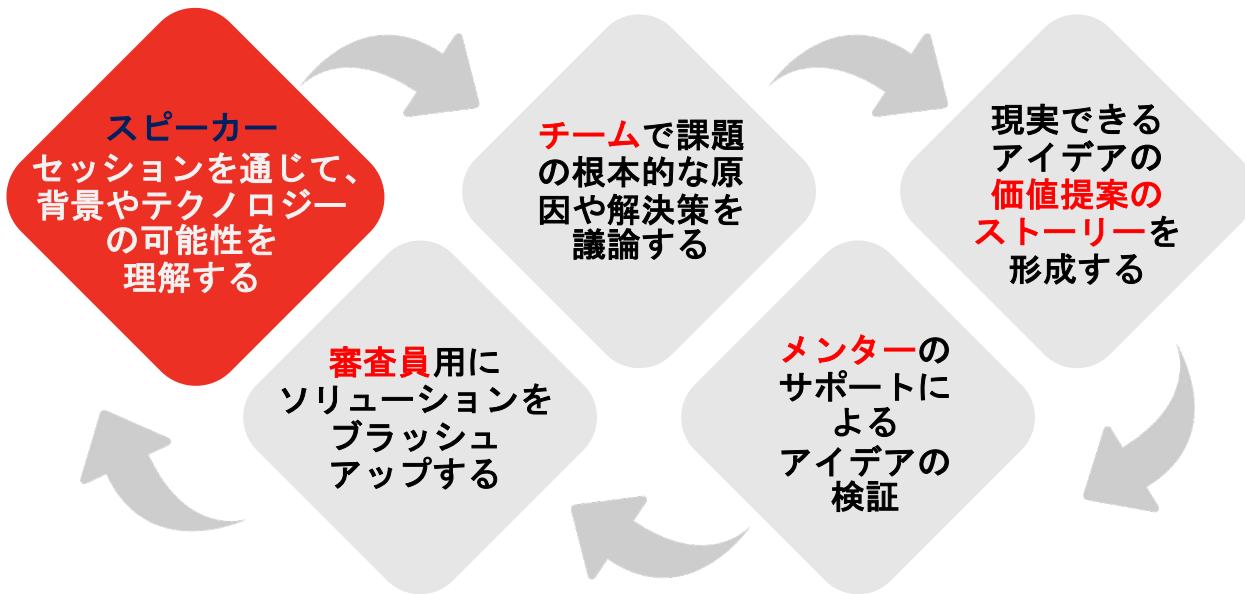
スピーカー
セッションを通じて、背景やテクノロジーの可能性を理解する

チームで課題の根本的な原因や解決策を議論する

現実できるアイデアの価値提案のストーリーを形成する

メンターのサポートによるアイデアの検証

審査員用にソリューションをブラッシュアップする